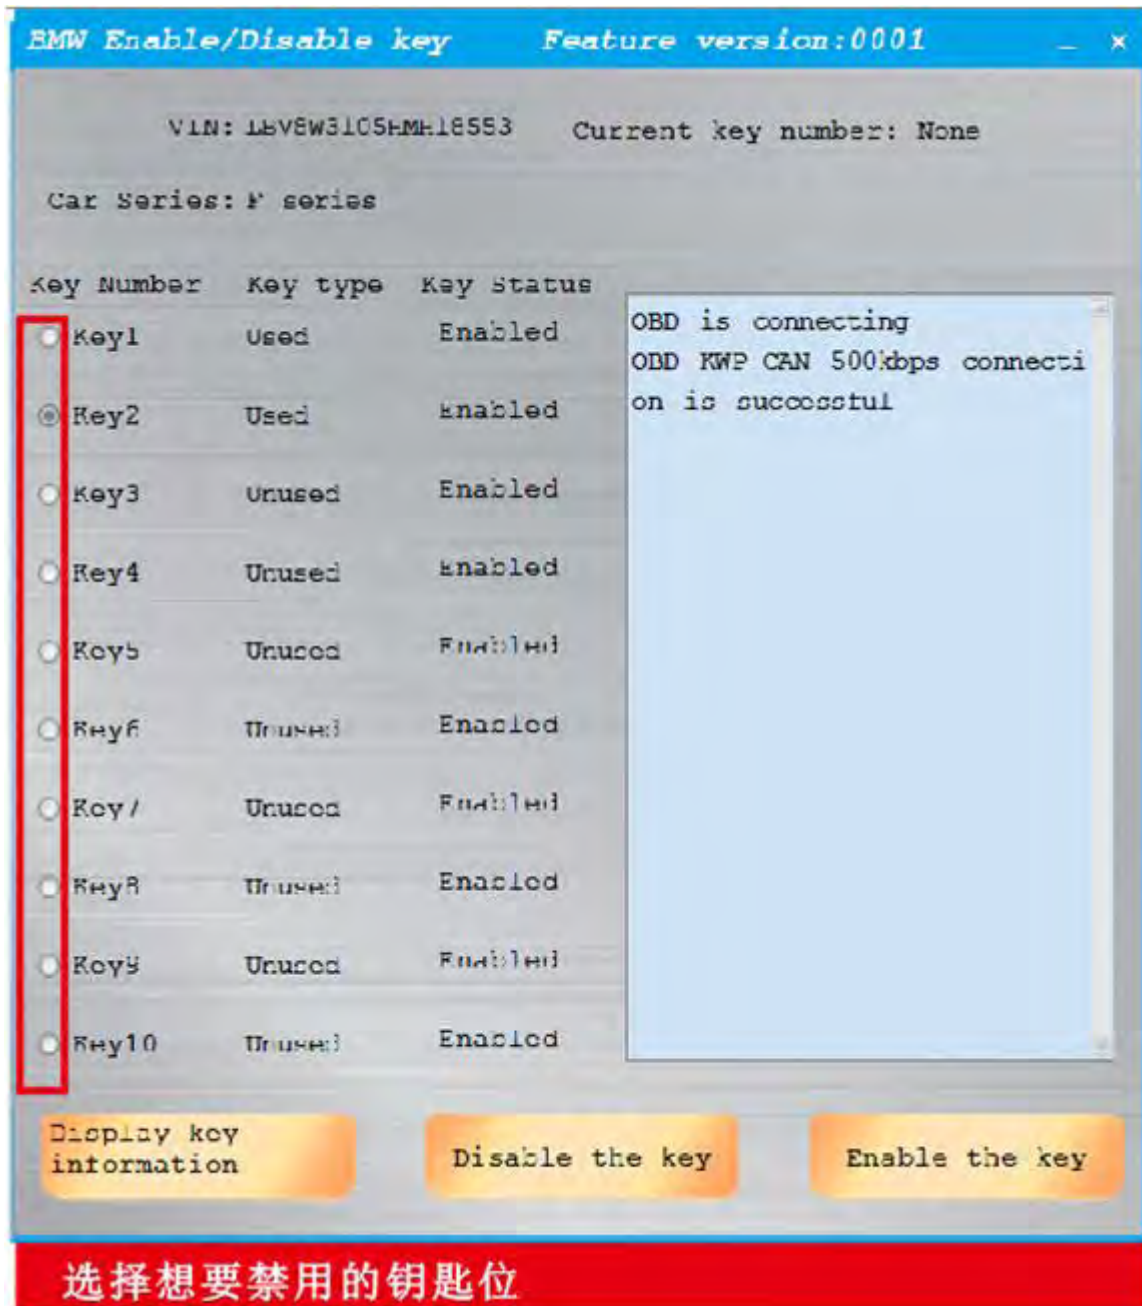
BMW Enable/Disable key Feature version:0001

VIN: LBV8W3105HMH18553 Current key number: None

Car Series: F series

| Key Number | Key type | Key Status |
|---|---|---|
| Key1 | Used | Enabled |
| Key2 | Used | Enabled |
| Key3 | Unused | Enabled |
| Key4 | Unused | Enabled |
| Key5 | Unused | Enabled |
| Key6 | Unused | Enabled |
| Key7 | Unused | Enabled |
| Key8 | Unused | Enabled |
| Key9 | Unused | Enabled |
| Key10 | Unused | Enabled |

OBD is connecting
OBD KWP CAN 500kbps connection is successful

Display key information

Disable the key

Enable the key

选择想要禁用的钥匙位